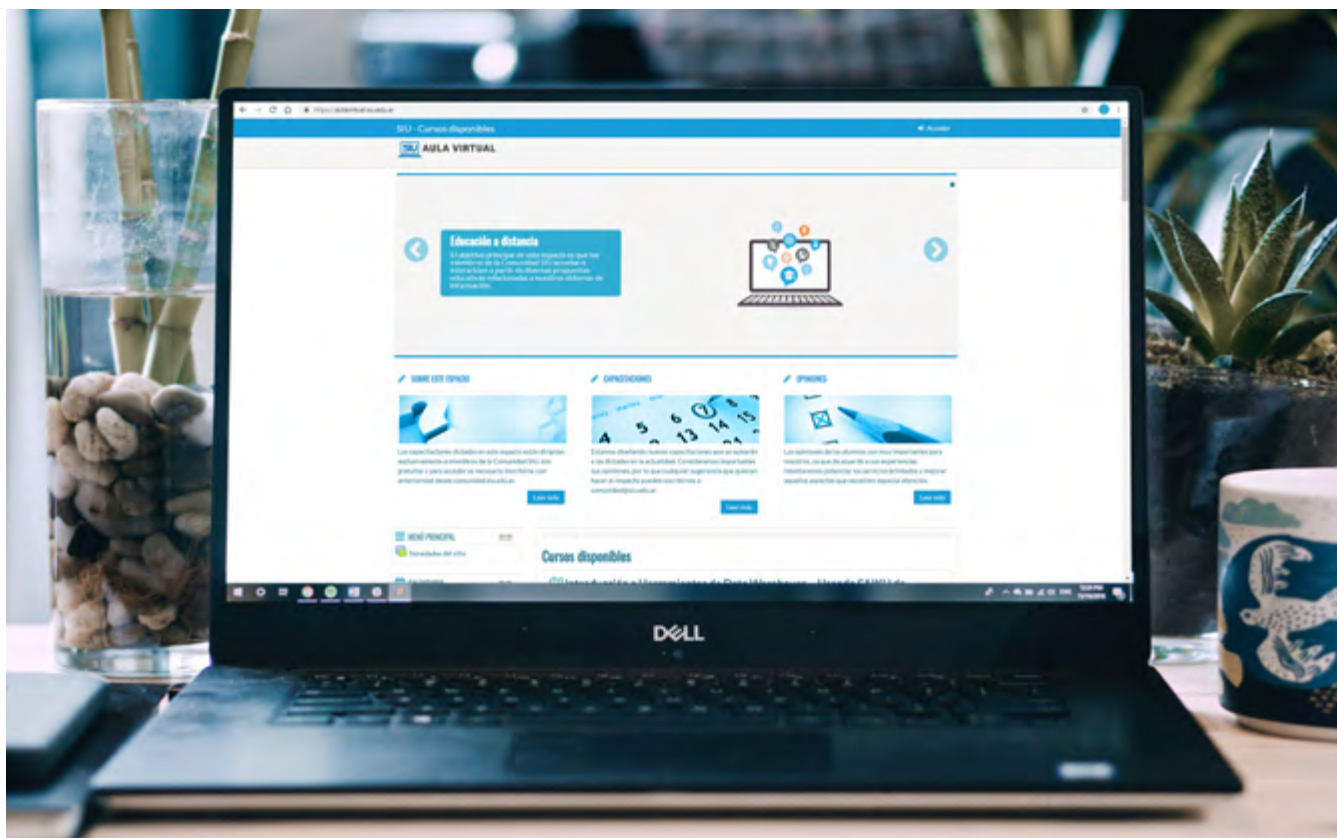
SIU - Cursos disponibles

Acceder

SIU AULA VIRTUAL

Educación a distancia

El objetivo principal de este espacio es que los miembros de la Comunidad SIU accedan e interactúen a partir de diversas propuestas educativas relacionadas a nuestros sistemas de información.

SOBRE ESTE ESPACIO

CAPACITACIONES

OPINIONES

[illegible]

Leer más

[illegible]

Leer más

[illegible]

Leer más

MENÚ PRINCIPAL

Novedades del sitio

Cursos disponibles

DELL